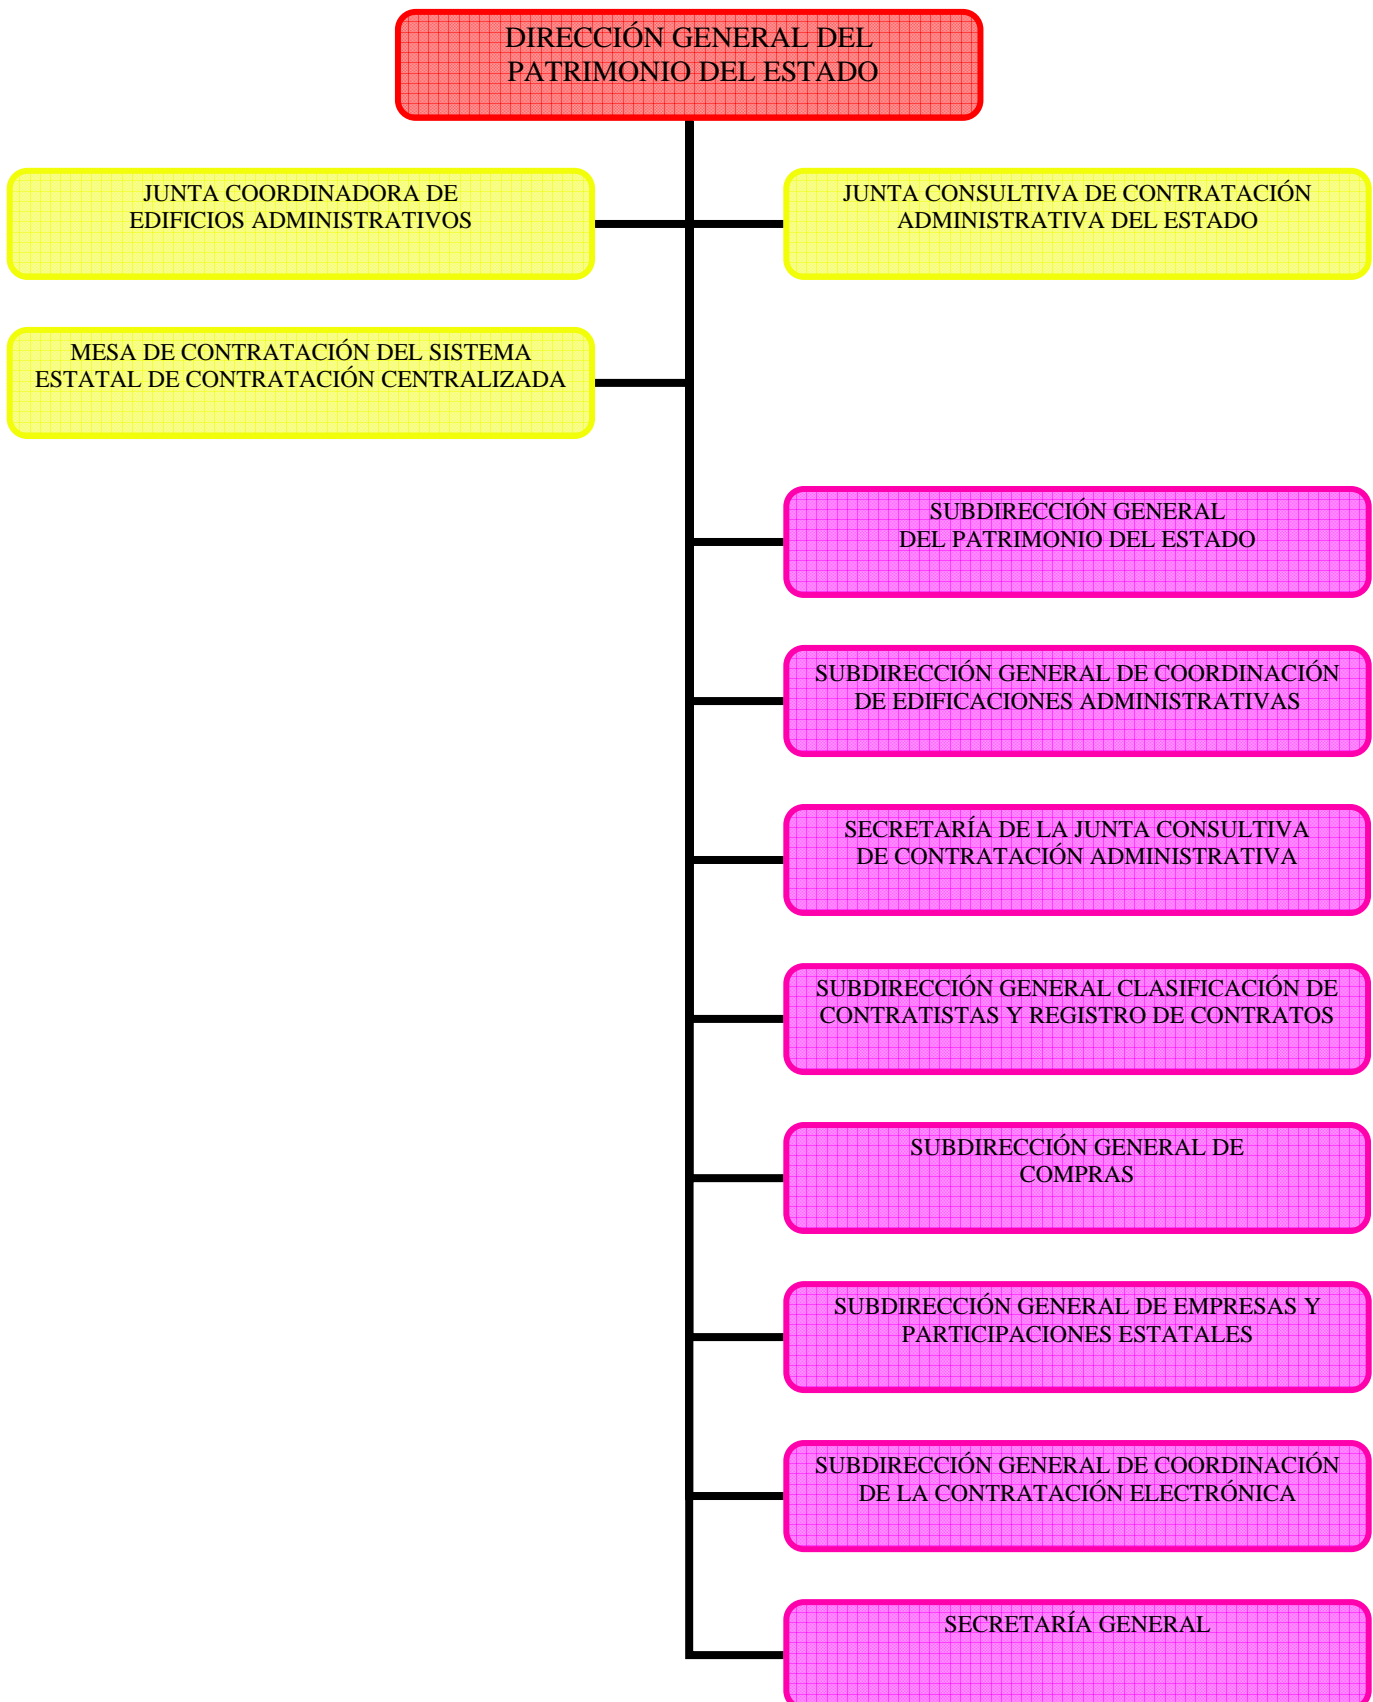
DIRECCIÓN GENERAL DEL PATRIMONIO DEL ESTADO

JUNTA COORDINADORA DE EDIFICIOS ADMINISTRATIVOS

JUNTA CONSULTIVA DE CONTRATACIÓN ADMINISTRATIVA DEL ESTADO

MESA DE CONTRATACIÓN DEL SISTEMA ESTATAL DE CONTRATACIÓN CENTRALIZADA

SUBDIRECCIÓN GENERAL DEL PATRIMONIO DEL ESTADO

SUBDIRECCIÓN GENERAL DE COORDINACIÓN DE EDIFICACIONES ADMINISTRATIVAS

SECRETARÍA DE LA JUNTA CONSULTIVA DE CONTRATACIÓN ADMINISTRATIVA

SUBDIRECCIÓN GENERAL CLASIFICACIÓN DE CONTRATISTAS Y REGISTRO DE CONTRATOS

SUBDIRECCIÓN GENERAL DE COMPRAS

SUBDIRECCIÓN GENERAL DE EMPRESAS Y PARTICIPACIONES ESTATALES

SUBDIRECCIÓN GENERAL DE COORDINACIÓN DE LA CONTRATACIÓN ELECTRÓNICA

SECRETARÍA GENERAL